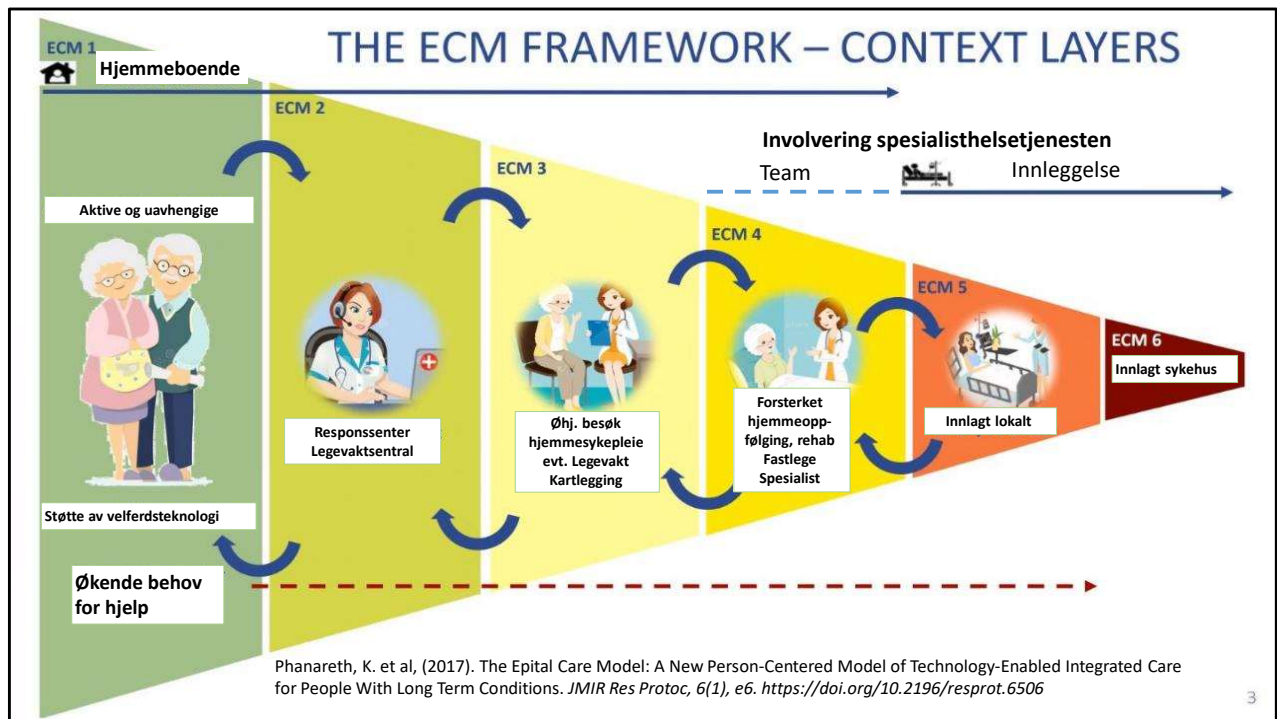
ECM 1

Hjemmeboende

THE ECM FRAMEWORK – CONTEXT LAYERS

ECM 2

Involvering spesialisthelsetjenesten

Team

Innleggelse

ECM 3

Aktive og uavhengige

ECM 4

ECM 5

ECM 6

Innlagt sykehus

Responssenter Legevaktsentral

Øhj. besøk hjemmesykepleie evt. Legevakt Kartlegging

Forsterket hjemmeoppfølging, rehab Fastlege Spesialist

Innlagt lokalt

Støtte av velferdsteknologi

Økende behov for hjelp

Phanareth, K. et al, (2017). The Epital Care Model: A New Person-Centered Model of Technology-Enabled Integrated Care for People With Long Term Conditions. *JMIR Res Protoc, 6(1), e6. https://doi.org/10.2196/resprot.6506*

3